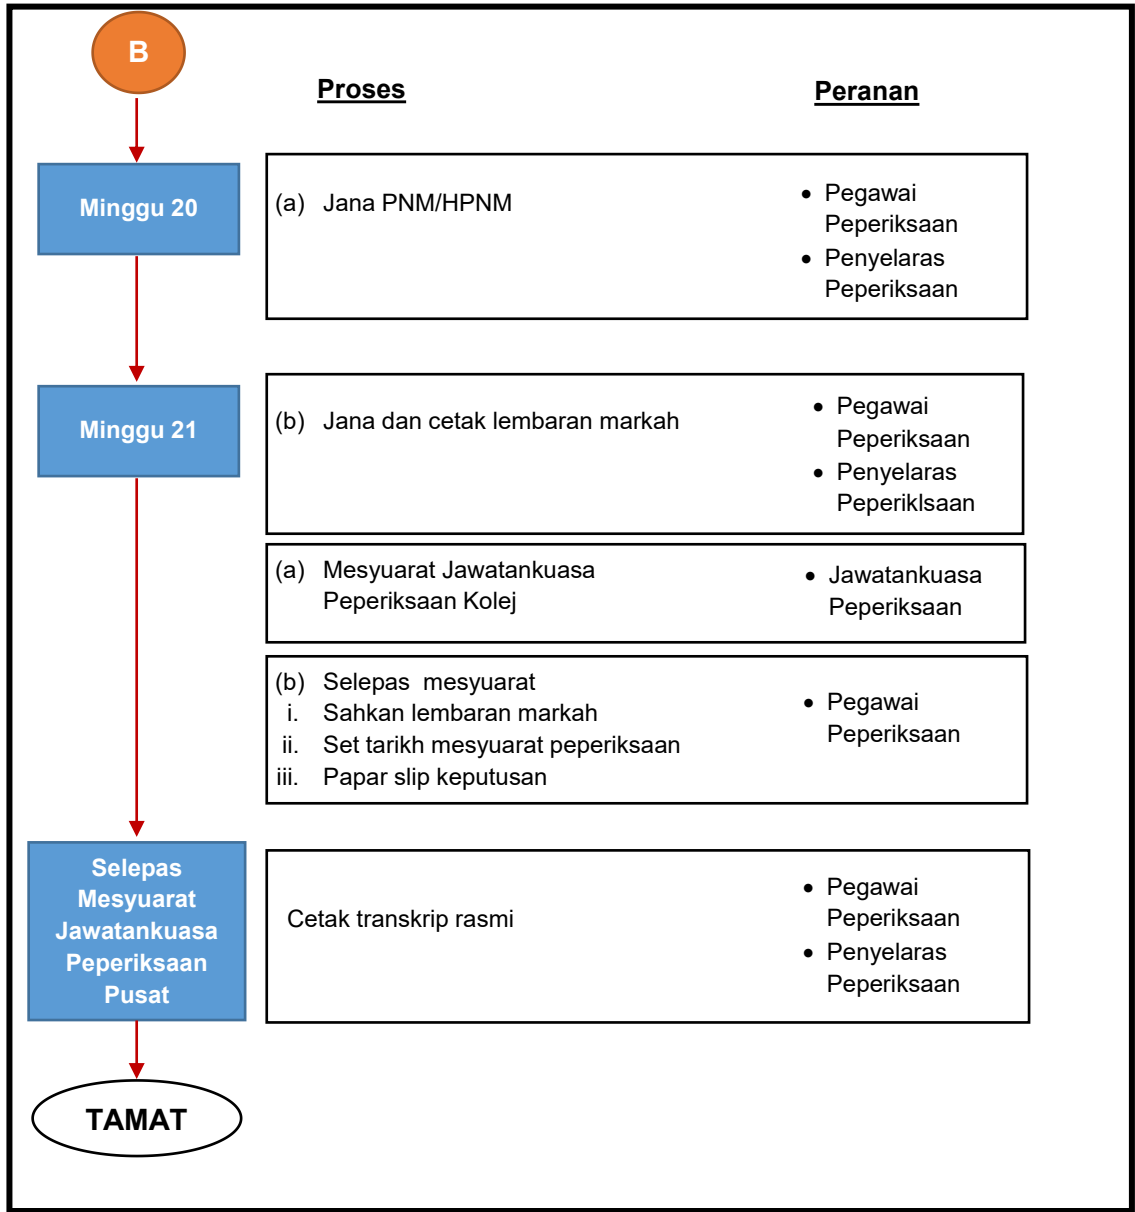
B

Proses

Peranan

Minggu 20

(a) Jana PNM/HPNM

• Pegawai Peperiksaan
• Penyelaras Peperiksaan

Minggu 21

(b) Jana dan cetak lembaran markah

• Pegawai Peperiksaan
• Penyelaras Peperiklsaan

(a) Mesyuarat Jawatankuasa Peperiksaan Kolej

• Jawatankuasa Peperiksaan

(b) Selepas mesyuarat
i. Sahkan lembaran markah
ii. Set tarikh mesyuarat peperiksaan
iii. Papar slip keputusan

• Pegawai Peperiksaan

Selepas Mesyuarat Jawatankuasa Peperiksaan Pusat

Cetak transkrip rasmi

• Pegawai Peperiksaan
• Penyelaras Peperiksaan

TAMAT